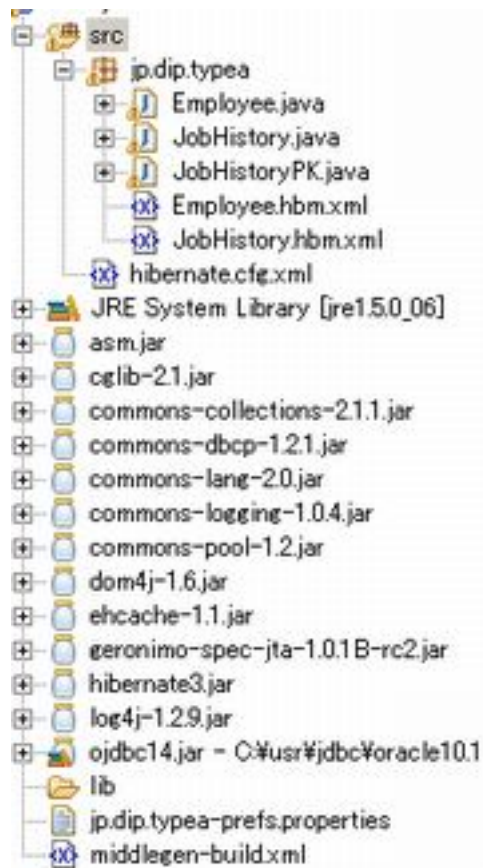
src
jp.dip.typea
Employee.java
JobHistory.java
JobHistoryPK.java
Employee.hbm.xml
JobHistory.hbm.xml
hibernate.cfg.xml
JRE System Library [jre1.5.0_06]
asm.jar
cglib-2.1.jar
commons-collections-2.1.1.jar
commons-dbcp-1.2.1.jar
commons-lang-2.0.jar
commons-logging-1.0.4.jar
commons-pool-1.2.jar
dom4j-1.6.jar
ehcache-1.1.jar
geronimo-spec-jta-1.0.1B-rc2.jar
hibernate3.jar
log4j-1.2.9.jar
ojdbc14.jar - C:¥usr¥jdbc¥oracle10.1
lib
jp.dip.typea-prefs.properties
middlegen-build.xml